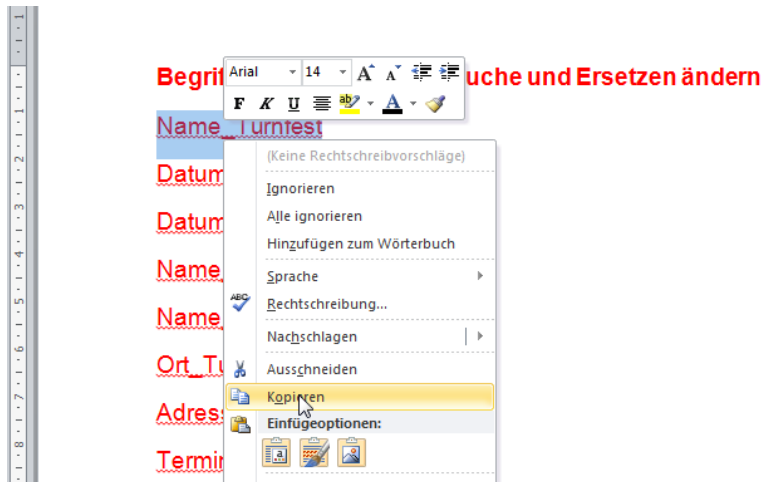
Begrif uche und Ersetzen ändern

Arial 14

F K U A

Name_Turnfest

Datum

Datum

Name_

Name_

Ort_Tu

Adress

Termin

(Keine Rechtschreibvorschläge)

Ignorieren

Alle ignorieren

Hinzufügen zum Wörterbuch

Sprache

Rechtschreibung...

Nachschlagen

Ausschneiden

Kopieren

Einfügeoptionen: